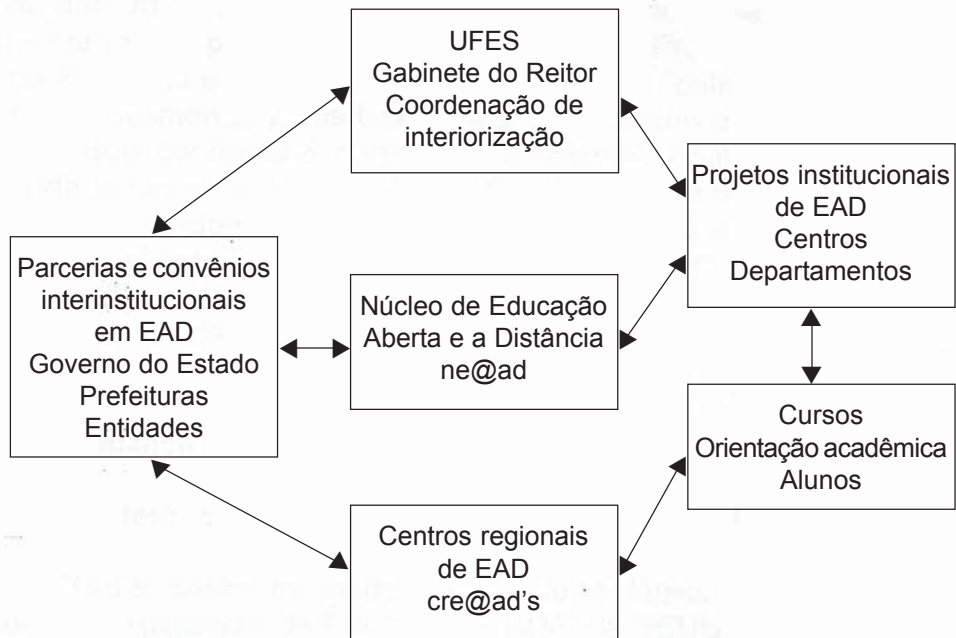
UFES
Gabinete do Reitor
Coordenação de
interiorização

Projetos institucionais
de EAD
Centros
Departamentos

Parcerias e convênios
interinstitucionais
em EAD
Governo do Estado
Prefeituras
Entidades

Núcleo de Educação
Aberta e a Distância
ne@ad

Cursos
Orientação acadêmica
Alunos

Centros regionais
de EAD
cre@ad's